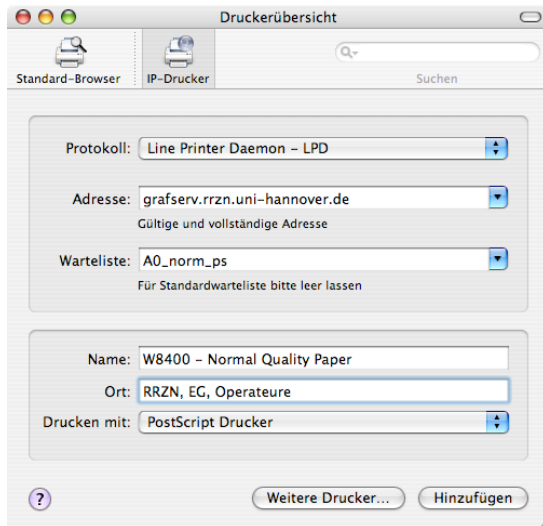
Druckerübersicht

Standard-Browser
IP-Drucker
Suchen

Protokoll: Line Printer Daemon – LPD

Adresse: grafserv.rrzn.uni-hannover.de
Gültige und vollständige Adresse

Warteliste: A0_norm_ps
Für Standardwarteliste bitte leer lassen

Name: W8400 – Normal Quality Paper
Ort: RRZN, EG, Operateure
Drucken mit: PostScript Drucker

?
Weitere Drucker...
Hinzufügen